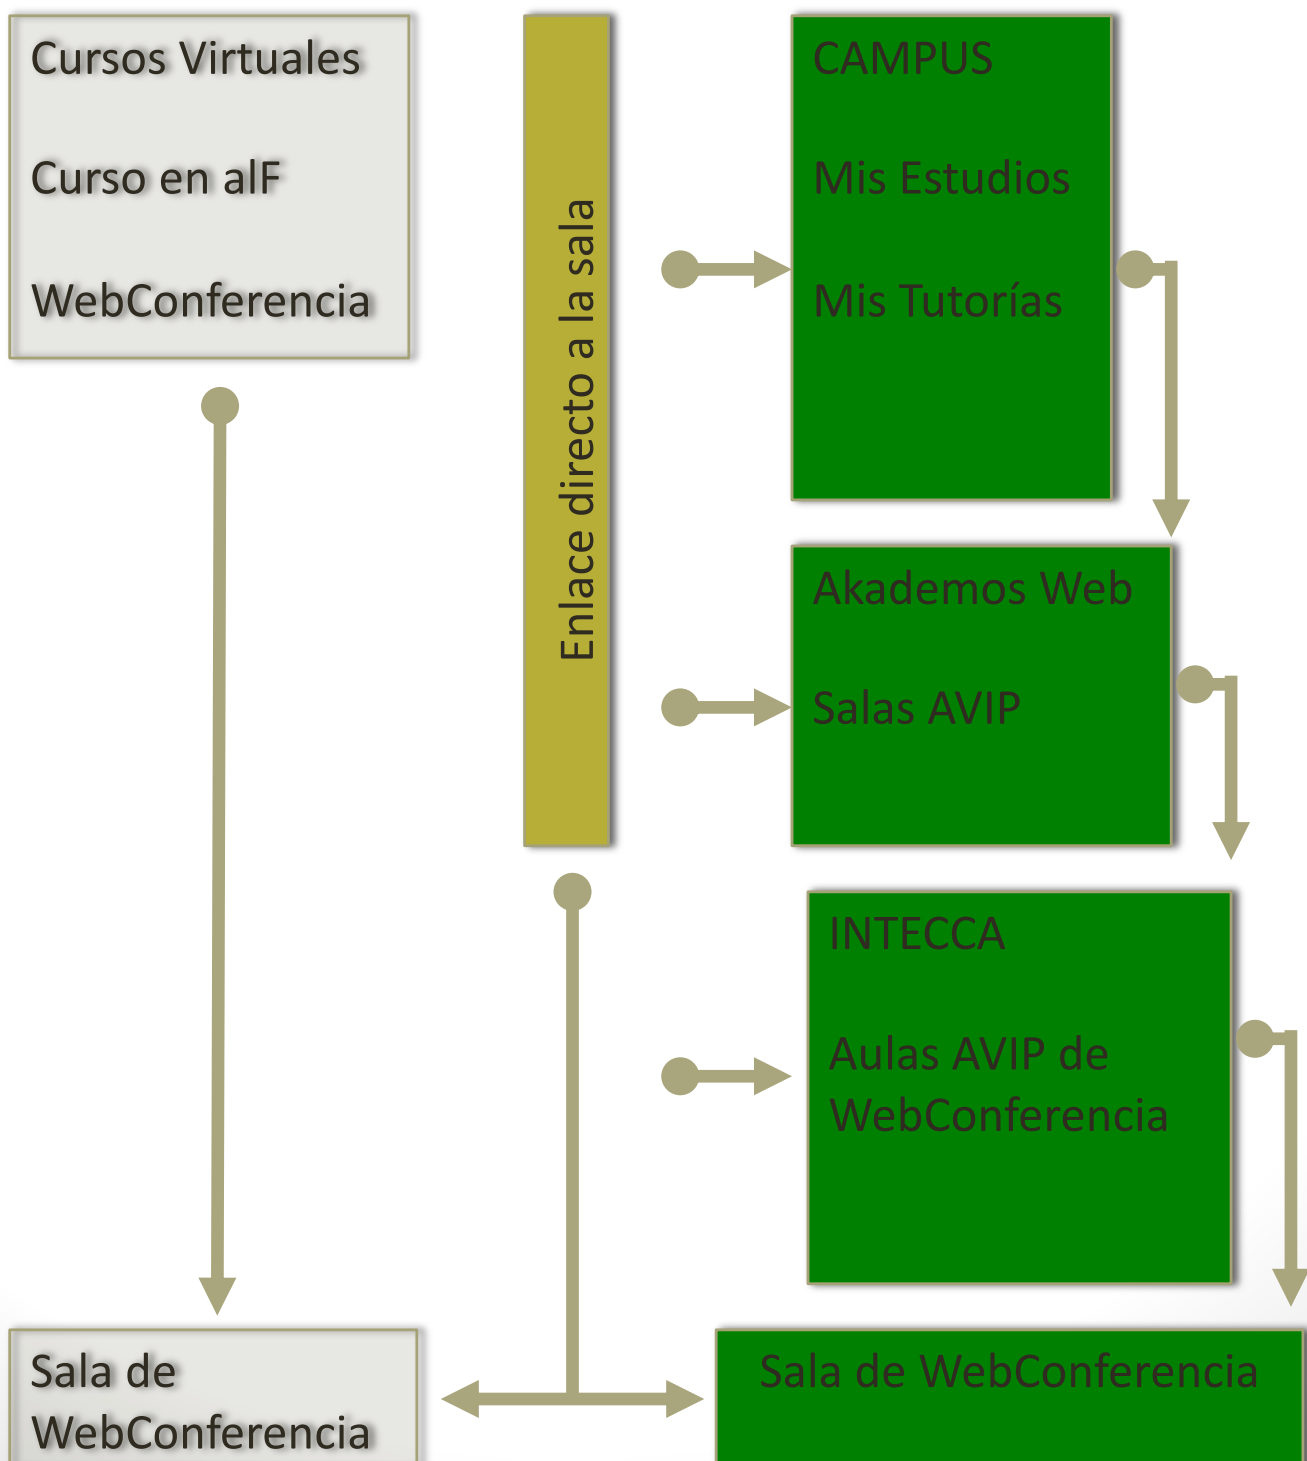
Cursos Virtuales

Curso en alF

WebConferencia

Enlace directo a la sala

CAMPUS

Mis Estudios

Mis Tutorías

Akademos Web

Salas AVIP

INTECCA

Aulas AVIP de WebConferencia

Sala de WebConferencia

Sala de WebConferencia